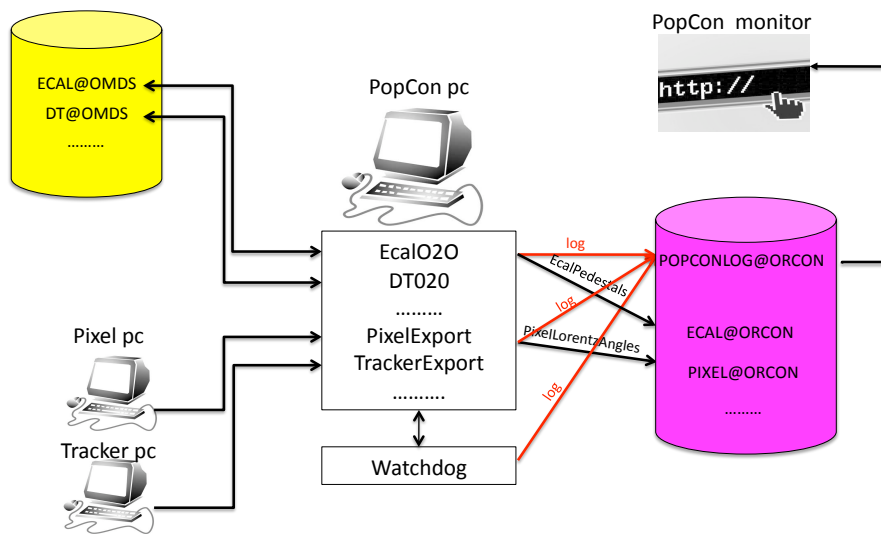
ECAL@OMDS
DT@OMDS
………

PopCon pc

PopCon monitor

http://

EcalO2O
DT020
………
PixelExport
TrackerExport
……….

Watchdog

log
EcalPedestals
log
PixelLorentzAngles
log

POPCONLOG@ORCON

ECAL@ORCON

PIXEL@ORCON

………

Pixel pc

Tracker pc